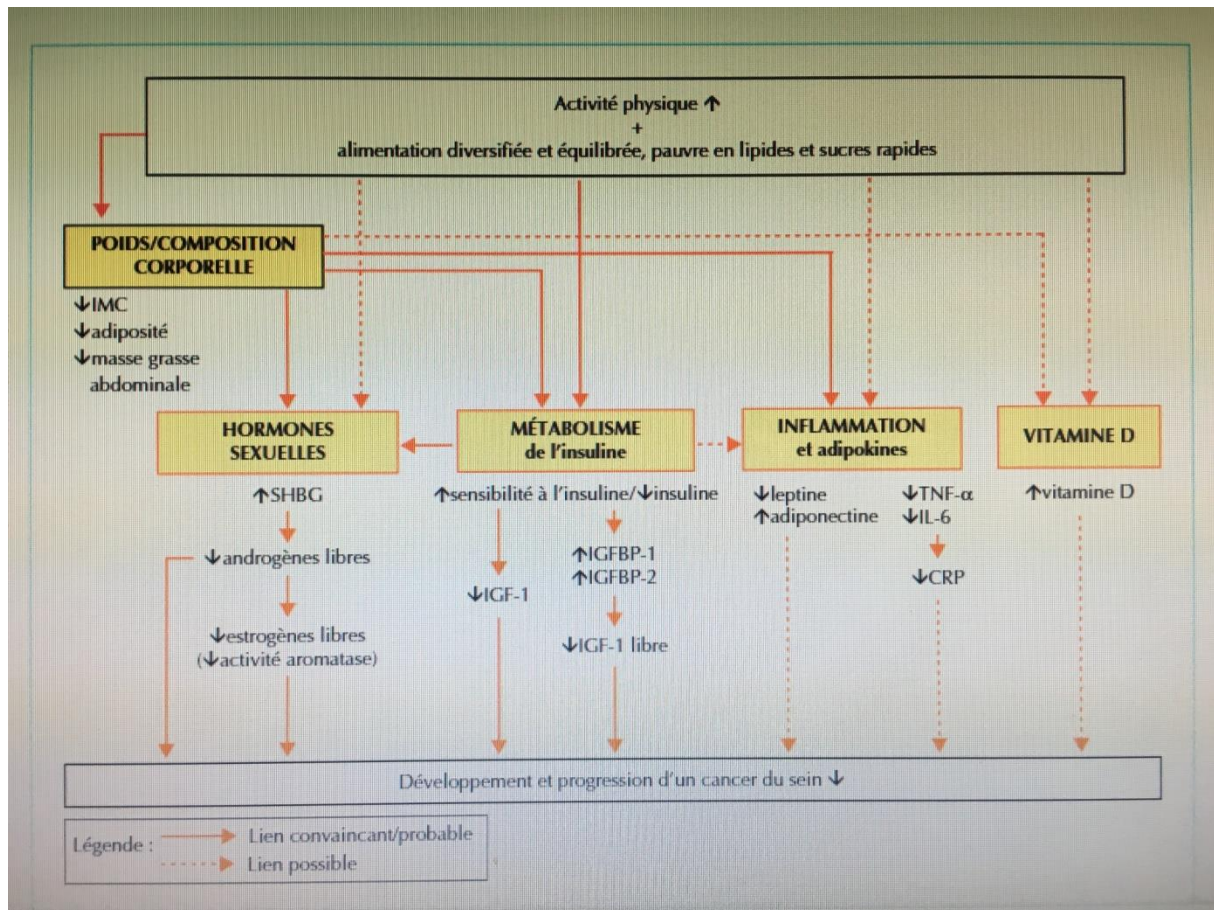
Activité physique ↑
+
alimentation diversifiée et équilibrée, pauvre en lipides et sucres rapides

POIDS/COMPOSITION CORPORELLE

↓IMC
↓adiposité
↓masse grasse abdominale

HORMONES SEXUELLES

MÉTABOLISME de l'insuline

INFLAMMATION et adipokines

VITAMINE D

↑SHBG

↓androgènes libres

↓estrogènes libres
(↓activité aromatase)

↑sensibilité à l'insuline/↓insuline

↓IGF-1

↑IGFBP-1
↑IGFBP-2

↓IGF-1 libre

↓leptine
↑adiponectine

↓TNF-α
↓IL-6

↓CRP

↑vitamine D

Développement et progression d'un cancer du sein ↓

Légende : Lien convaincant/probable
Lien possible